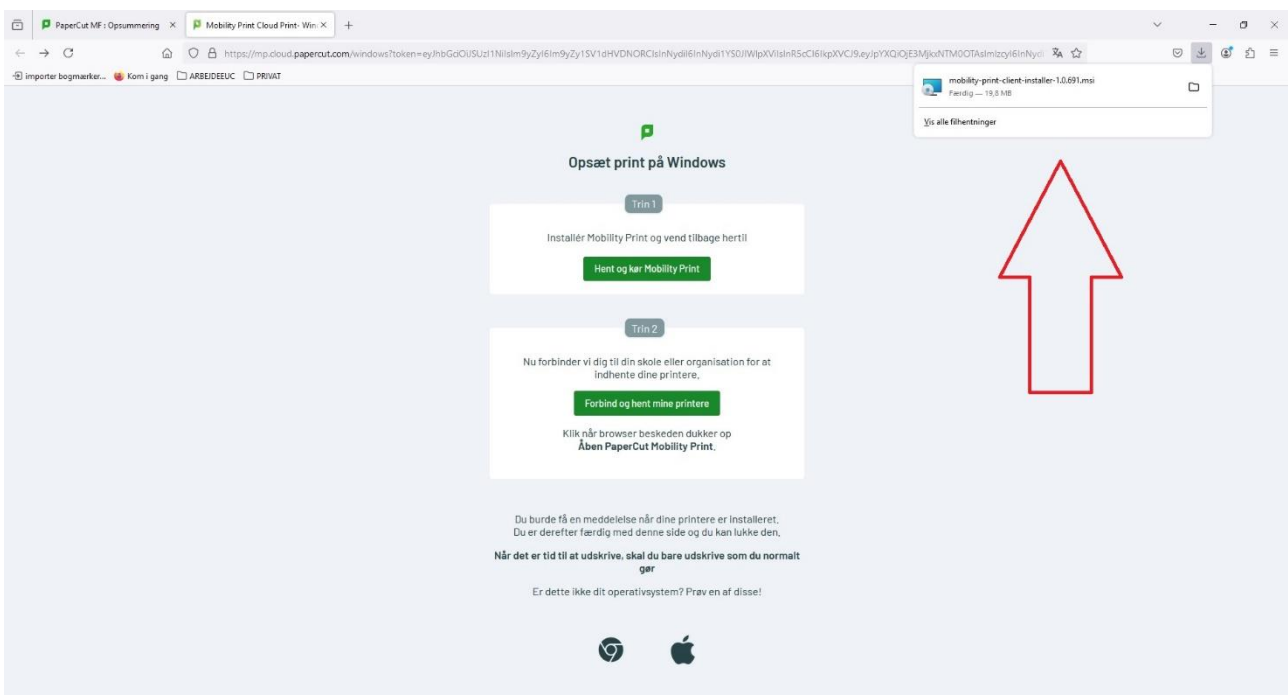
PaperCut MF : Opsummering ×
Mobility Print Cloud Print- Win ×
+

https://mp.cloud.papercut.com/windows?token=eyJhbGciOiJSUzI1NiIsIm9yZyI6Im9yZy1SV1dHVDNORCIsInNydiI6InNydi1YS0JIWlpXVilsInR5cCI6IkpXVCJ9.eyJpYXQiOjE3MjkxNTM0OTAsImIzcyI6InNydi

importer bogmærker...   Kom i gang   ARBEJDEEUC   PRIVAT

mobility-print-client-installer-1.0.691.msi
Færdig — 19,8 MB
Vis alle filhentninger

Opsæt print på Windows

Trin 1

Installér Mobility Print og vend tilbage hertil

Hent og kør Mobility Print

Trin 2

Nu forbinder vi dig til din skole eller organisation for at indhente dine printere.

Forbind og hent mine printere

Klik når browser beskeden dukker op
Åben PaperCut Mobility Print.

Du burde få en meddelelse når dine printere er installeret.
Du er derefter færdig med denne side og du kan lukke den.

Når det er tid til at udskrive, skal du bare udskrive som du normalt gør

Er dette ikke dit operativsystem? Prøv en af disse!